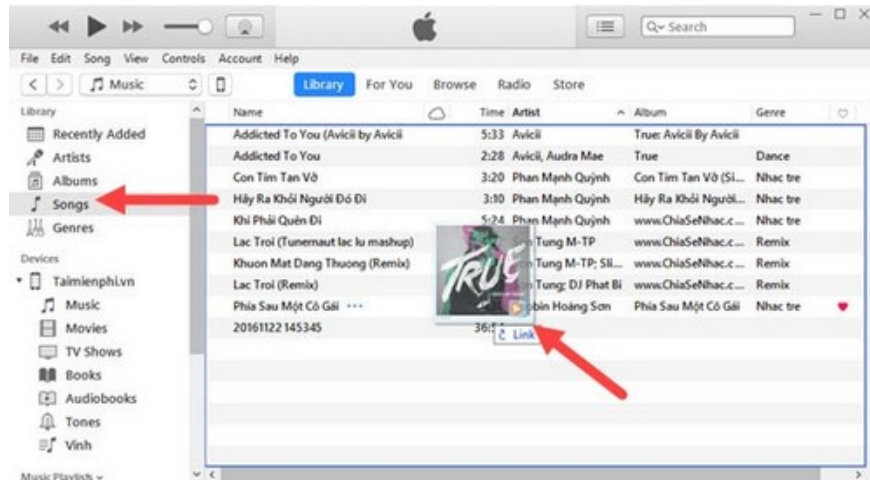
Q~ Search

File Edit Song View Controls Account Help

Music

Library For You Browse Radio Store

Library

Recently Added

Artists

Albums

Songs

Genres

Devices

Taimienphi.vn

Music

Movies

TV Shows

Books

Audiobooks

Tones

Vinh

Music Playlists

| Name | | Time | Artist | Album | Genre |
|---|---|---|---|---|---|
| Addicted To You (Avicii by Avicii | | 5:33 | Avicii | True: Avicii By Avicii | |
| Addicted To You | | 2:28 | Avicii, Audra Mae | True | Dance |
| Con Tim Tan Vỡ | | 3:20 | Phan Mạnh Quỳnh | Con Tim Tan Vỡ (Si... | Nhac tre |
| Hãy Ra Khỏi Người Đó Đi | | 3:10 | Phan Mạnh Quỳnh | Hãy Ra Khỏi Người... | Nhac tre |
| Khi Phải Quên Đi | | 5:24 | Phan Mạnh Quỳnh | www.ChiaSeNhac.c... | Nhac tre |
| Lac Troi (Tunemaut lac lu mashup) | | | Tung M-TP | www.ChiaSeNhac.c... | Remix |
| Khuon Mat Dang Thuong (Remix) | | | Tung M-TP; Sli... | www.ChiaSeNhac.c... | Remix |
| Lac Troi (Remix) | | | Tung; DJ Phat Bi | www.ChiaSeNhac.c... | Remix |
| Phía Sau Một Cô Gái ··· | | | bin Hoàng Sơn | Phía Sau Một Cô Gái | Nhac tre |
| 20161122 145345 | | 36: | | | |

TRUE

Link